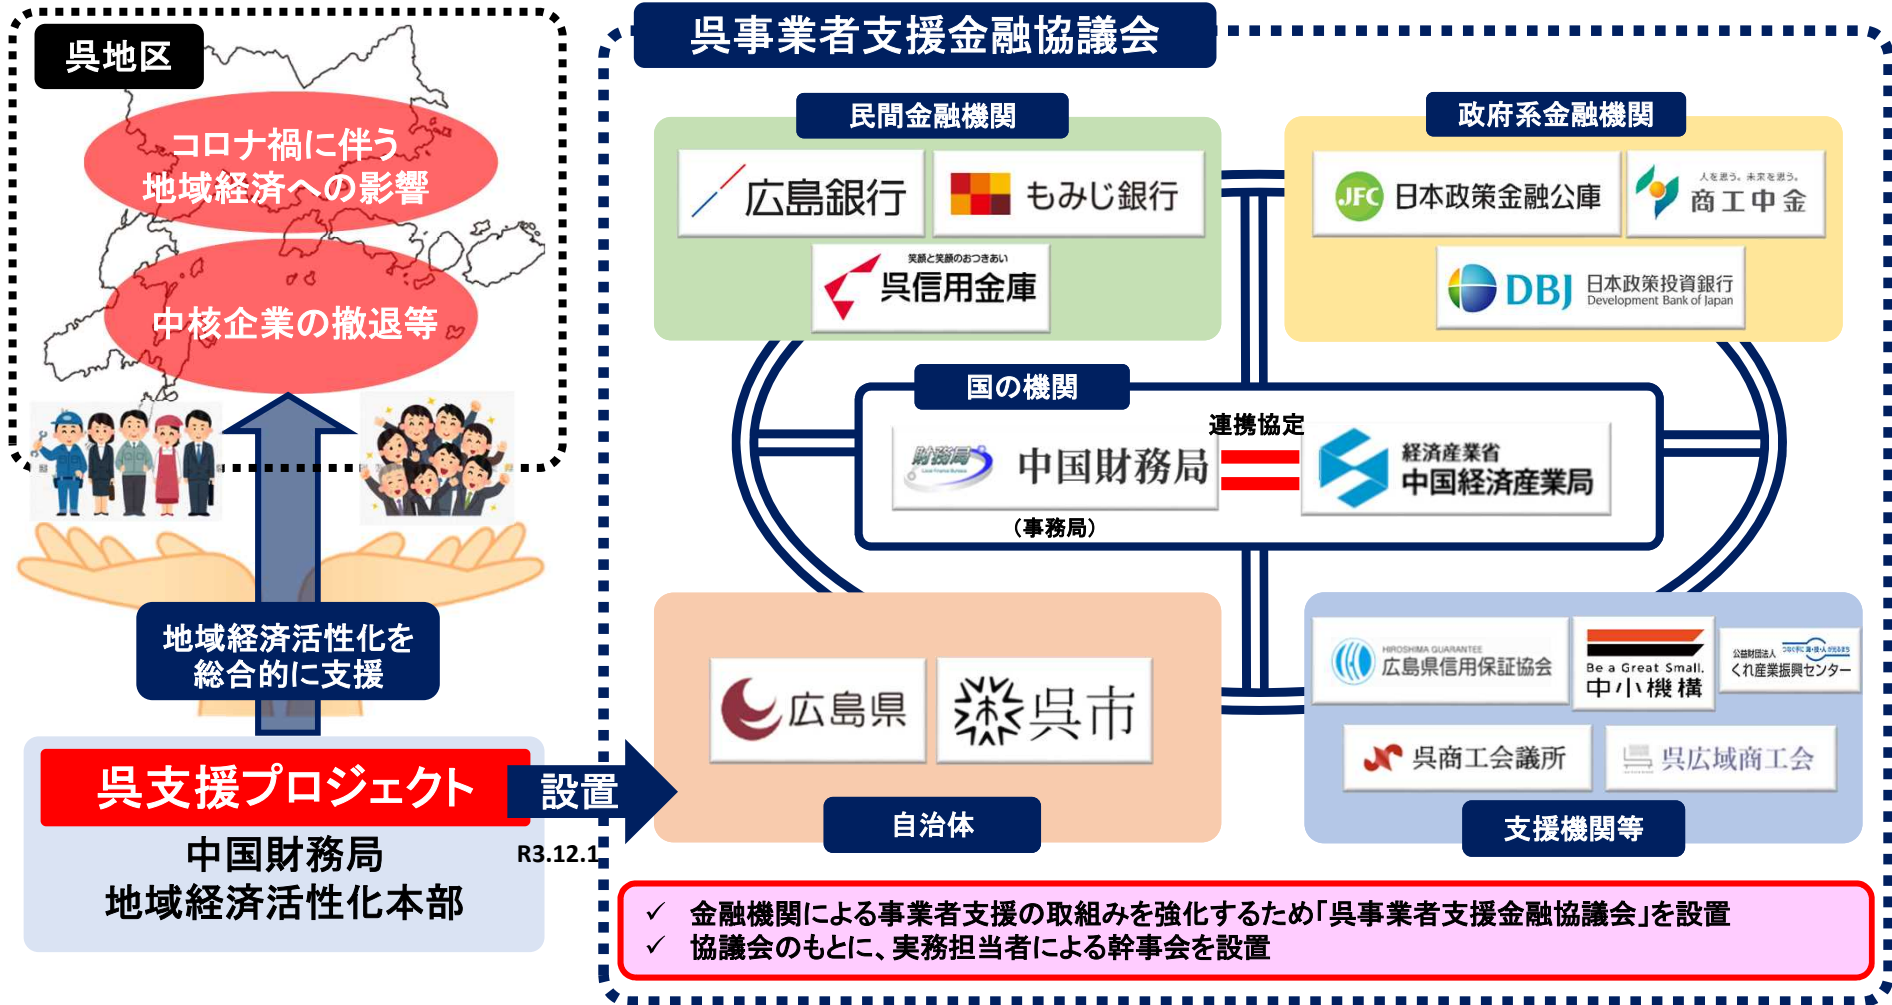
呉地区

コロナ禍に伴う
地域経済への影響

中核企業の撤退等

地域経済活性化を
総合的に支援

呉支援プロジェクト

中国財務局
地域経済活性化本部

設置

R3.12.1

呉事業者支援金融協議会

民間金融機関

広島銀行

もみじ銀行

笑顔と笑顔のおつきあい
呉信用金庫

政府系金融機関

JFC 日本政策金融公庫

人を想う。未来を想う。
商工中金

DBJ 日本政策投資銀行
Development Bank of Japan

国の機関

財務局
中国財務局

連携協定

経済産業省
中国経済産業局

（事務局）

広島県

呉市

自治体

HIROSHIMA GUARANTEE
広島県信用保証協会

Be a Great Small.
中小機構

公益財団法人
くれ産業振興センター

呉商工会議所

呉広域商工会

支援機関等

✓ 金融機関による事業者支援の取組みを強化するため「呉事業者支援金融協議会」を設置
✓ 協議会のもとに、実務担当者による幹事会を設置